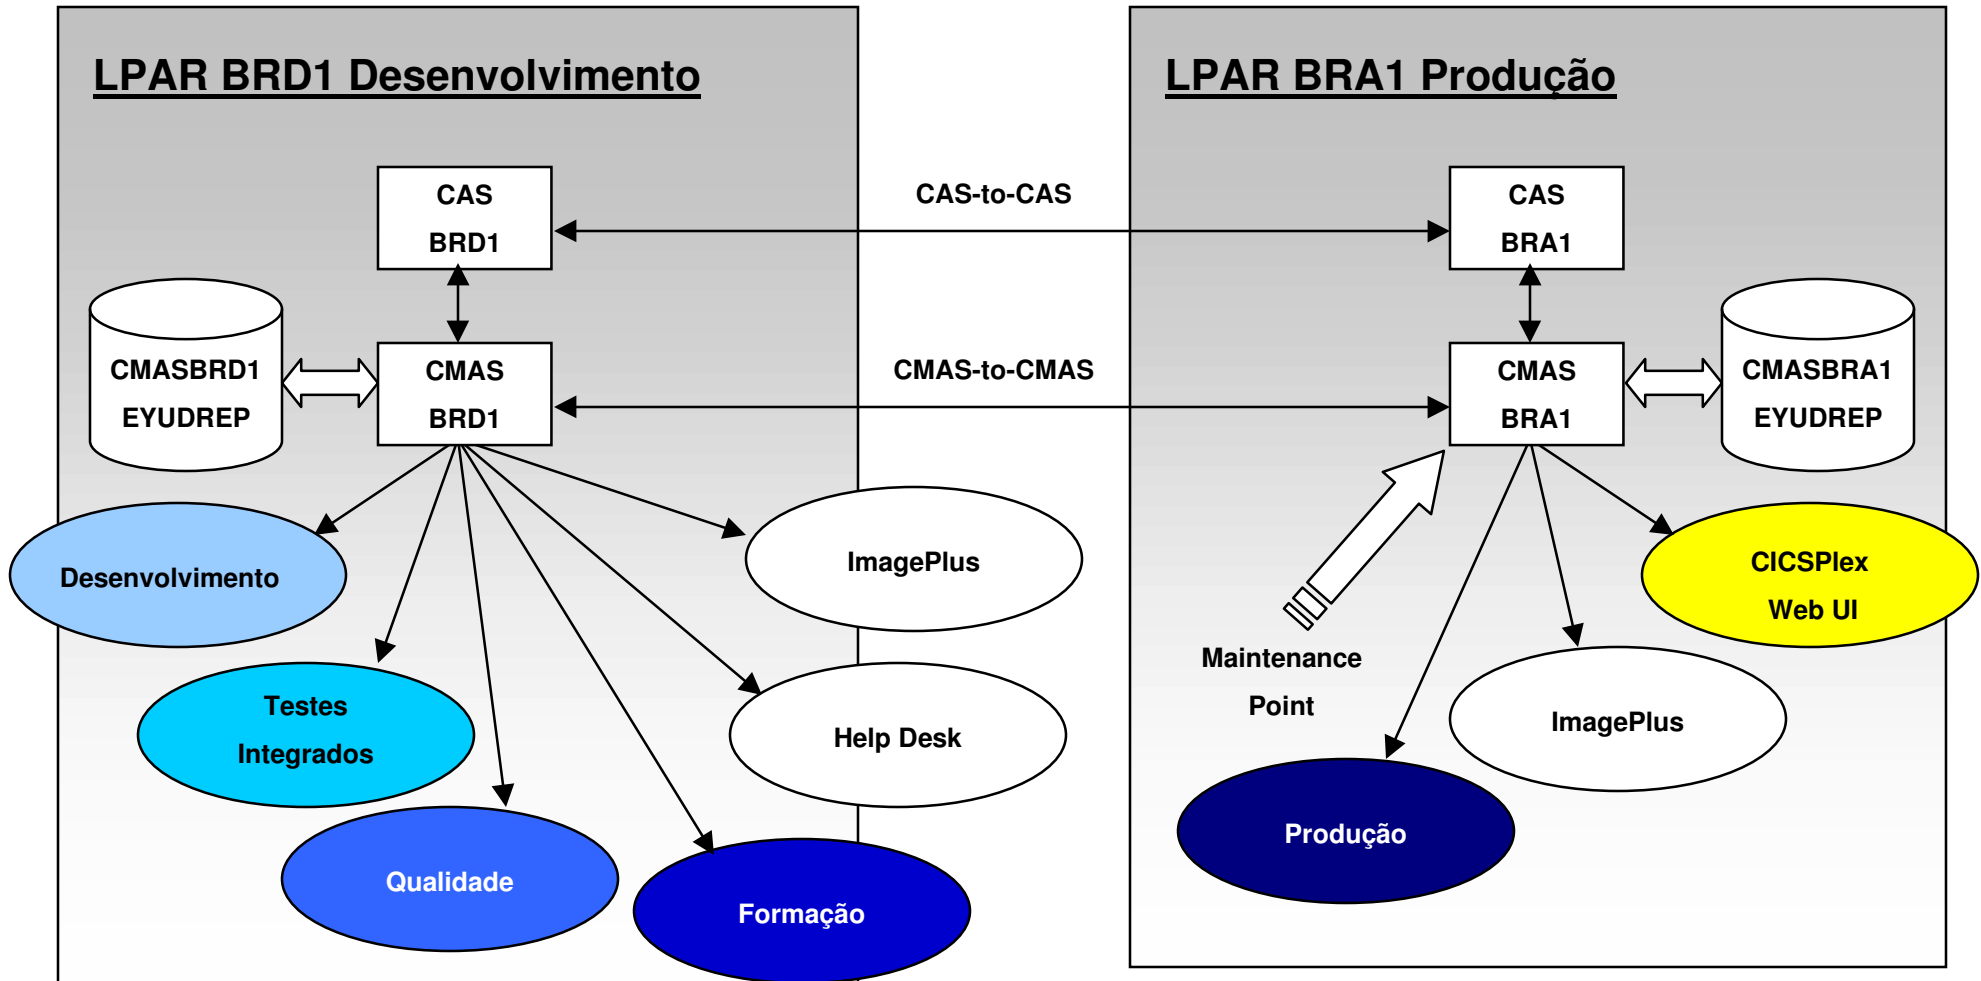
LPAR BRD1 Desenvolvimento

LPAR BRA1 Produção

CAS BRD1

CAS-to-CAS

CAS BRA1

CMASBRD1 EYUDREP

CMAS BRD1

CMAS-to-CMAS

CMAS BRA1

CMASBRA1 EYUDREP

Desenvolvimento

ImagePlus

CICSPlex Web UI

Testes Integrados

Help Desk

Maintenance Point

ImagePlus

Qualidade

Formação

Produção